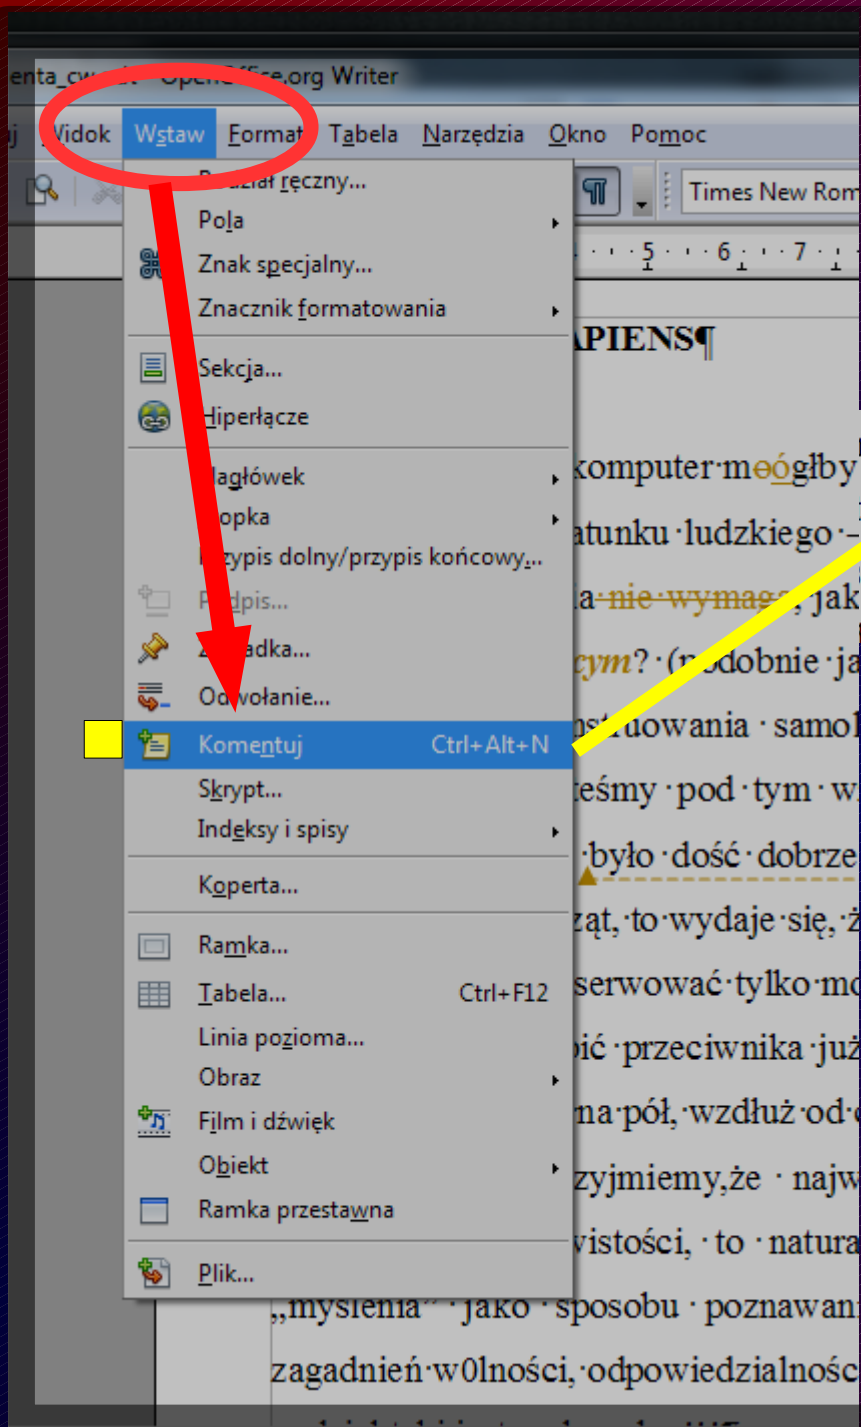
enta_cw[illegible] - OpenOffice.org Writer

j Widok Wstaw Format Tabela Narzędzia Okno Pomoc

Times New Rom

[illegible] ręczny...
Pola
Znak specjalny...
Znacznik formatowania
Sekcja...
Hiperłącze
Nagłówek
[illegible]opka
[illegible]zypis dolny/przypis końcowy...
P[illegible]dpis...
Z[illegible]adka...
Odwołanie...
Komentuj Ctrl+Alt+N
Skrypt...
Indeksy i spisy
Koperta...
Ramka...
Tabela... Ctrl+F12
Linia pozioma...
Obraz
Film i dźwięk
Obiekt
Ramka przestawna
Plik...

5 6 7

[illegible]APIENS¶

komputer mo ógłby
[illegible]atunku ludzkiego -
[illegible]a nie wymaga, jak
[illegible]cym? (podobnie ja
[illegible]struowania samo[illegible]
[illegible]teśmy pod tym w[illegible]
było dość dobrze
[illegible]ząt, to wydaje się, ż
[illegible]serwować tylko m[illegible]
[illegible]bić przeciwnika już
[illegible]na pół, wzdłuż od
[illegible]zyjmiemy,że najw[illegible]
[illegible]vistości, to natura
„myślenia" jako sposobu poznawan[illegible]
zagadnień w0lności, odpowiedzialnośc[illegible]